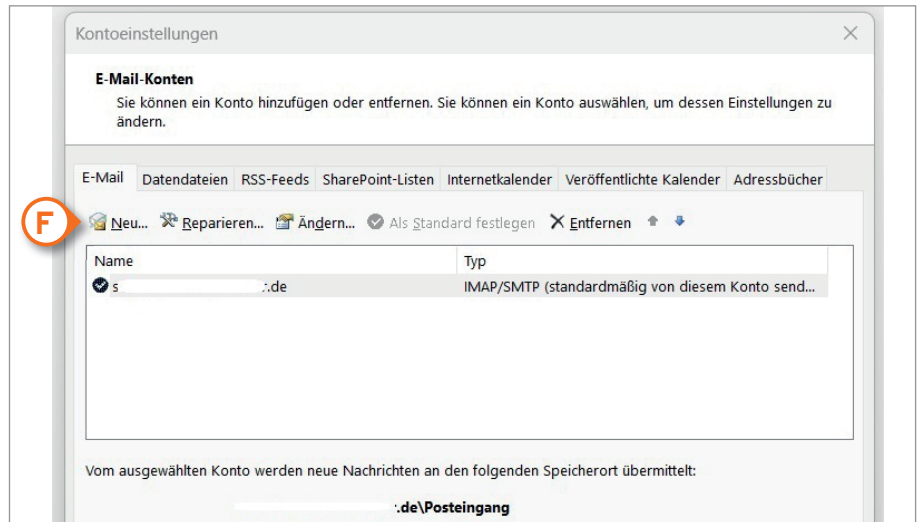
Kontoeinstellungen

E-Mail-Konten
Sie können ein Konto hinzufügen oder entfernen. Sie können ein Konto auswählen, um dessen Einstellungen zu ändern.

E-Mail | Datendateien | RSS-Feeds | SharePoint-Listen | Internetkalender | Veröffentlichte Kalender | Adressbücher

F

Neu... Reparieren... Ändern... Als Standard festlegen Entfernen

| Name | Typ |
|---|---|
| s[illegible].de | IMAP/SMTP (standardmäßig von diesem Konto send... |

Vom ausgewählten Konto werden neue Nachrichten an den folgenden Speicherort übermittelt:

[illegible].de\Posteingang